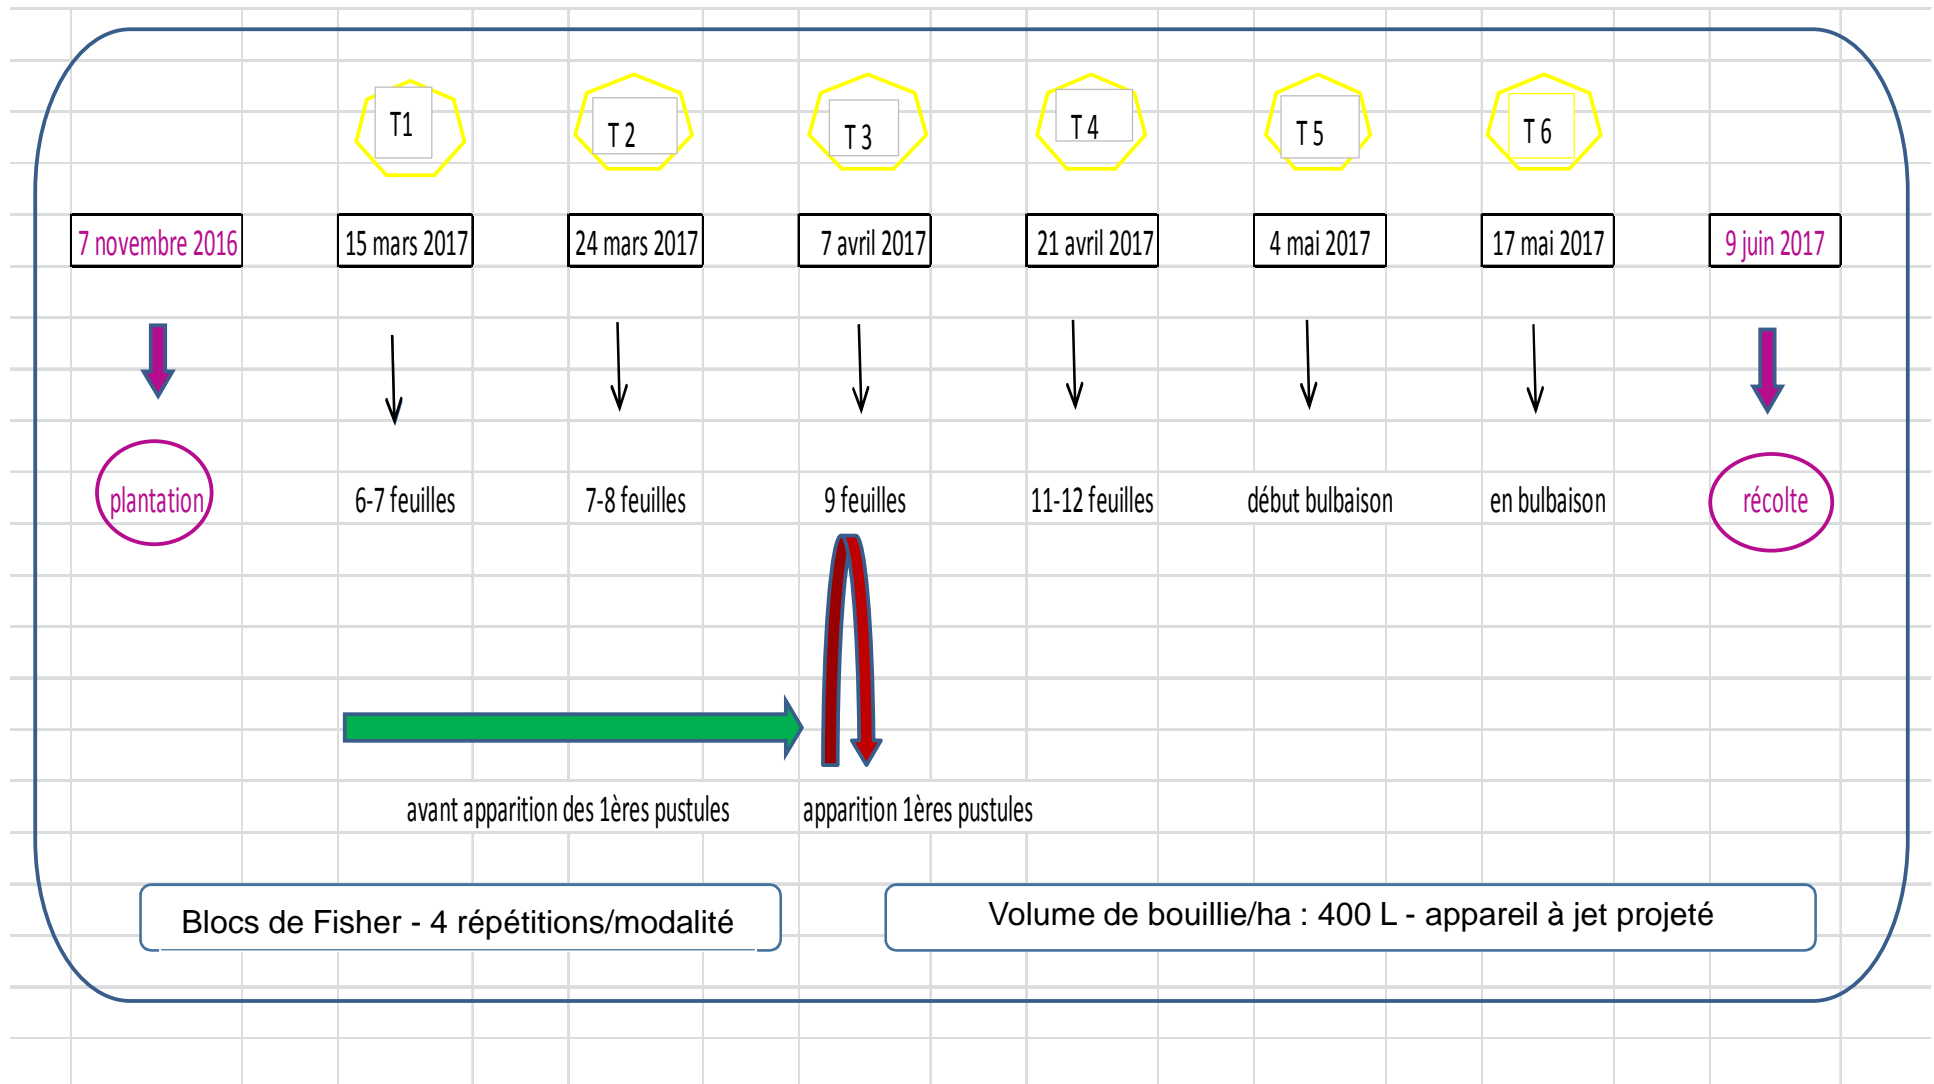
T1
T 2
T 3
T 4
T 5
T 6

7 novembre 2016
15 mars 2017
24 mars 2017
7 avril 2017
21 avril 2017
4 mai 2017
17 mai 2017
9 juin 2017

plantation
6-7 feuilles
7-8 feuilles
9 feuilles
11-12 feuilles
début bulbaison
en bulbaison
récolte

avant apparition des 1ères pustules
apparition 1ères pustules

Blocs de Fisher - 4 répétitions/modalité

Volume de bouillie/ha : 400 L - appareil à jet projeté